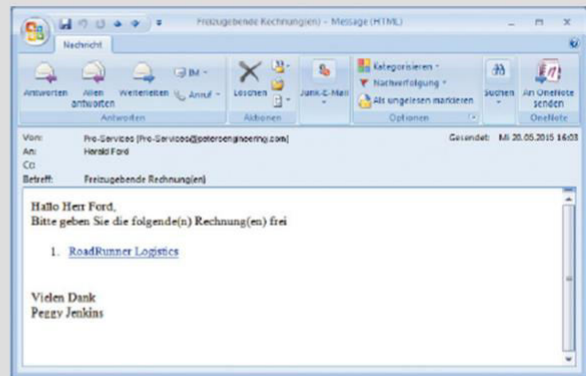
Freizugebende Rechnung(en) - Message (HTML)

Nachricht

Antworten
Allen antworten
Weiterleiten
IM
Anruf
Antworten

Löschen
Aktionen

Junk-E-Mail

Kategorisieren
Nachverfolgung
Als ungelesen markieren
Optionen

Suchen

An OneNote senden
OneNote

Von: Pre-Services [Pre-Services@petersengineering.com]
Gesendet: Mi 20.05.2015 16:03
An: Harald Ford
Cc:
Betreff: Freizugebende Rechnung(en)

Hallo Herr Ford,
Bitte geben Sie die folgende(n) Rechnung(en) frei

1. RoadRunner Logistics

Vielen Dank
Peggy Jenkins